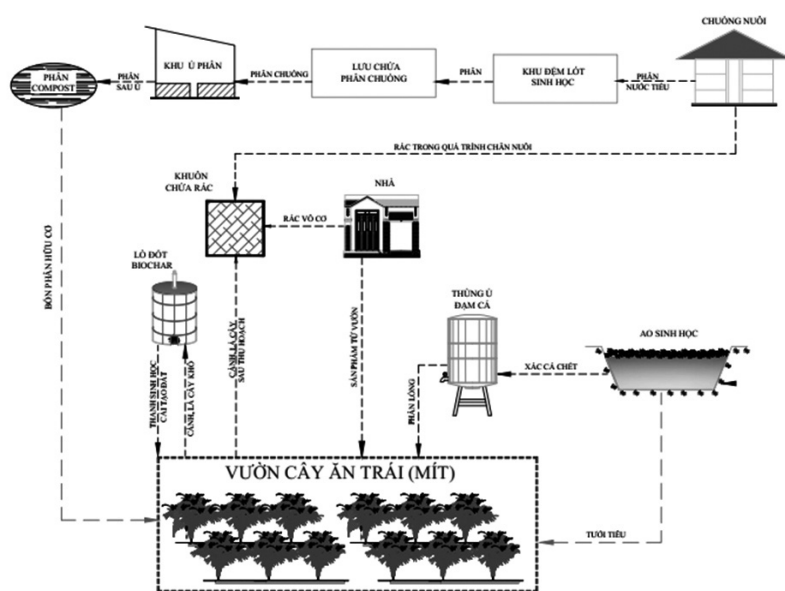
PHÂN COMPOST

PHÂN SAU Ủ

KHU Ủ PHÂN

PHÂN CHUỒNG

LƯU CHỨA PHÂN CHUỒNG

PHÂN

KHU ĐỆM LÓT SINH HỌC

PHÂN NƯỚC TIỂU

CHUỒNG NUÔI

RÁC TRONG QUÁ TRÌNH CHĂN NUÔI

KHUÔN CHỨA RÁC

RÁC VÔ CƠ

NHÀ

BÓN PHÂN HỮU CƠ

LÒ ĐỐT BIOCHAR

THAN SINH HỌC CẢI TẠO ĐẤT

CÀNH LÁ CÂY KHÔ

CÀNH LÁ CÂY SAU THU HOẠCH

SẢN PHẨM TỪ VƯỜN

THÙNG Ủ ĐẠM CÁ

PHÂN LỎNG

XÁC CÁ CHẾT

AO SINH HỌC

VƯỜN CÂY ĂN TRÁI (MÍT)

TƯỚI TIÊU